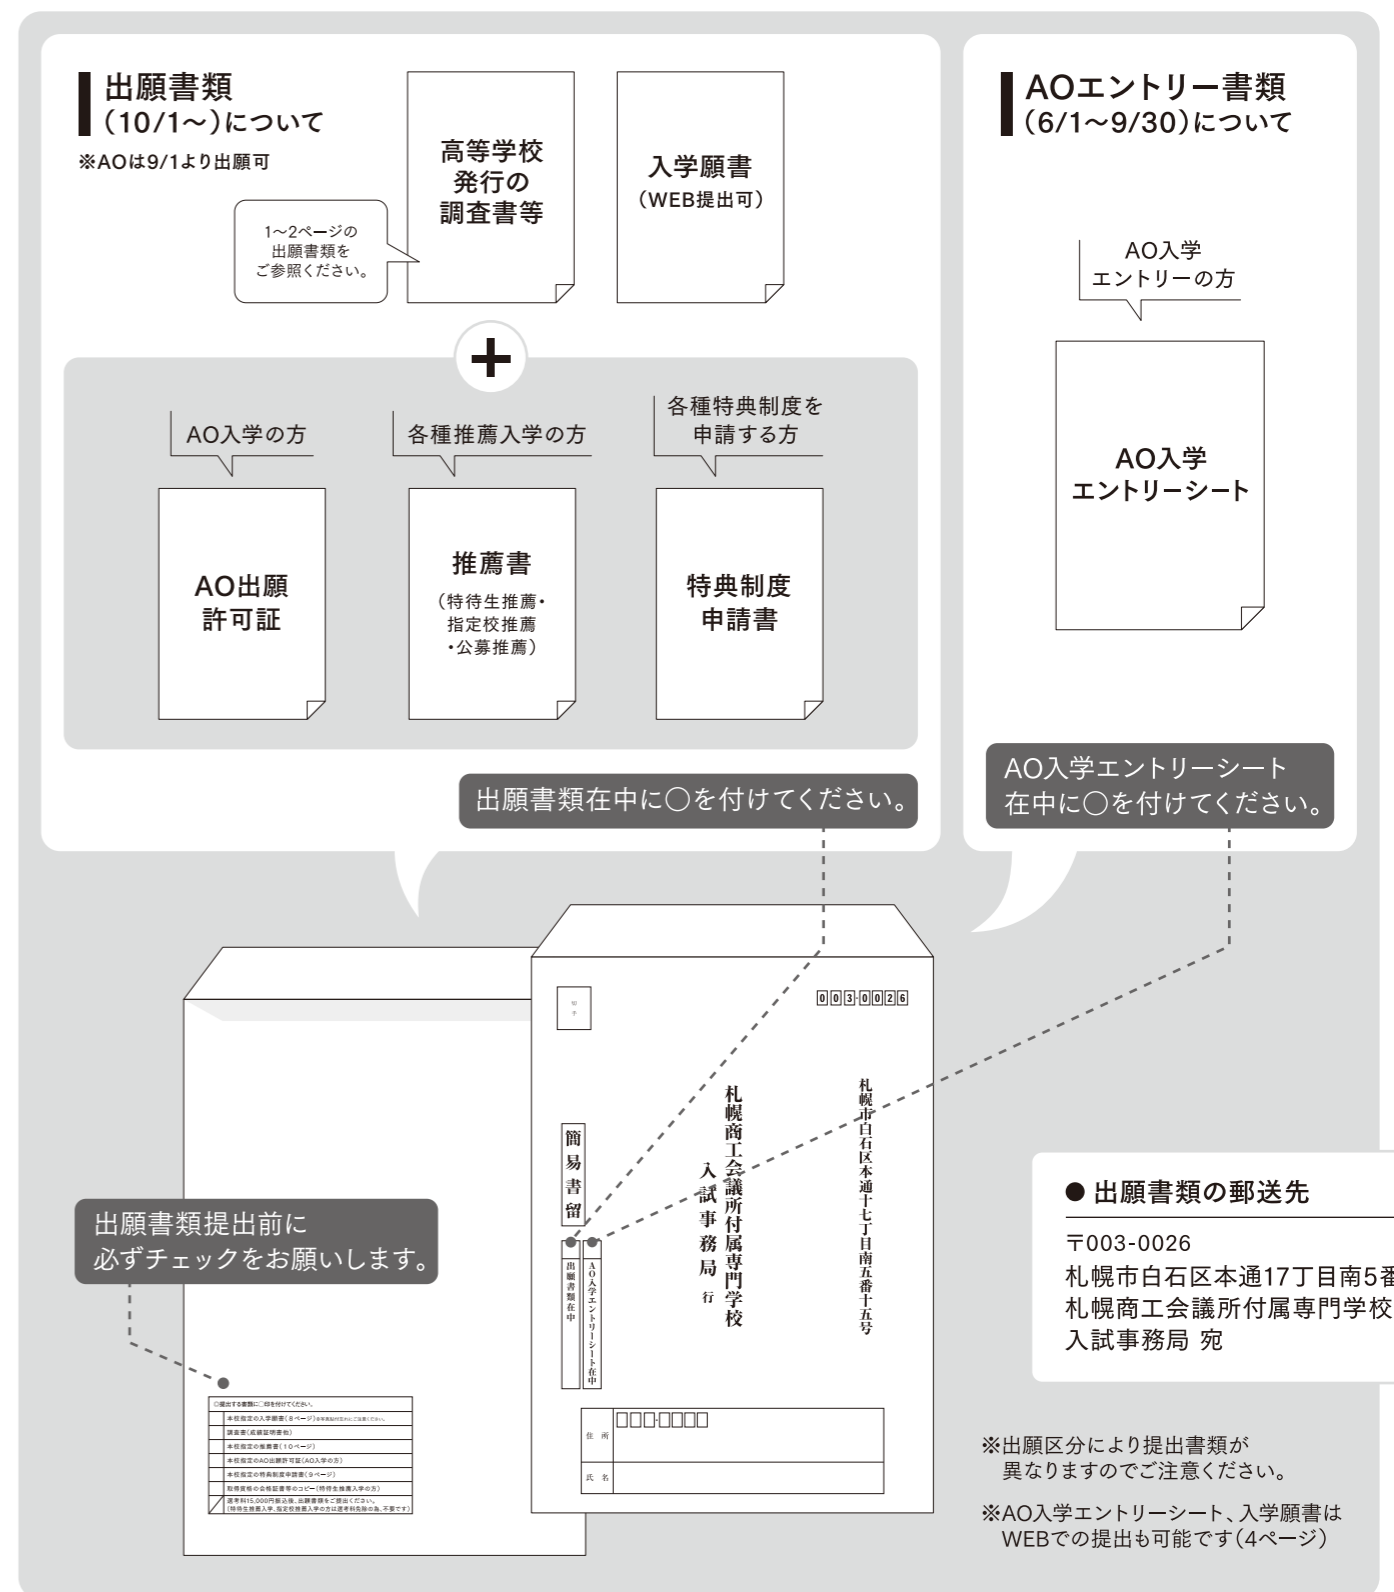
出願書類
(10/1~)について
※AOは9/1より出願可

1~2ページの出願書類をご参照ください。

高等学校発行の調査書等

入学願書
(WEB提出可)

+

AO入学の方
AO出願許可証

各種推薦入学の方
推薦書
(特待生推薦・指定校推薦・公募推薦)

各種特典制度を申請する方
特典制度申請書

出願書類在中に○を付けてください。

AOエントリー書類
(6/1~9/30)について

AO入学エントリーの方

AO入学エントリーシート

AO入学エントリーシート在中に○を付けてください。

出願書類提出前に必ずチェックをお願いします。

切手

003-0026

札幌市白石区本通十七丁目南五番十五号

札幌商工会議所付属専門学校
入試事務局 行

簡易書留

出願書類在中

AO入学エントリーシート在中

住所 □□□-□□□□
氏名

● 出願書類の郵送先
〒003-0026
札幌市白石区本通17丁目南5番
札幌商工会議所付属専門学校
入試事務局 宛

※出願区分により提出書類が異なりますのでご注意ください。

※AO入学エントリーシート、入学願書はWEBでの提出も可能です(4ページ)